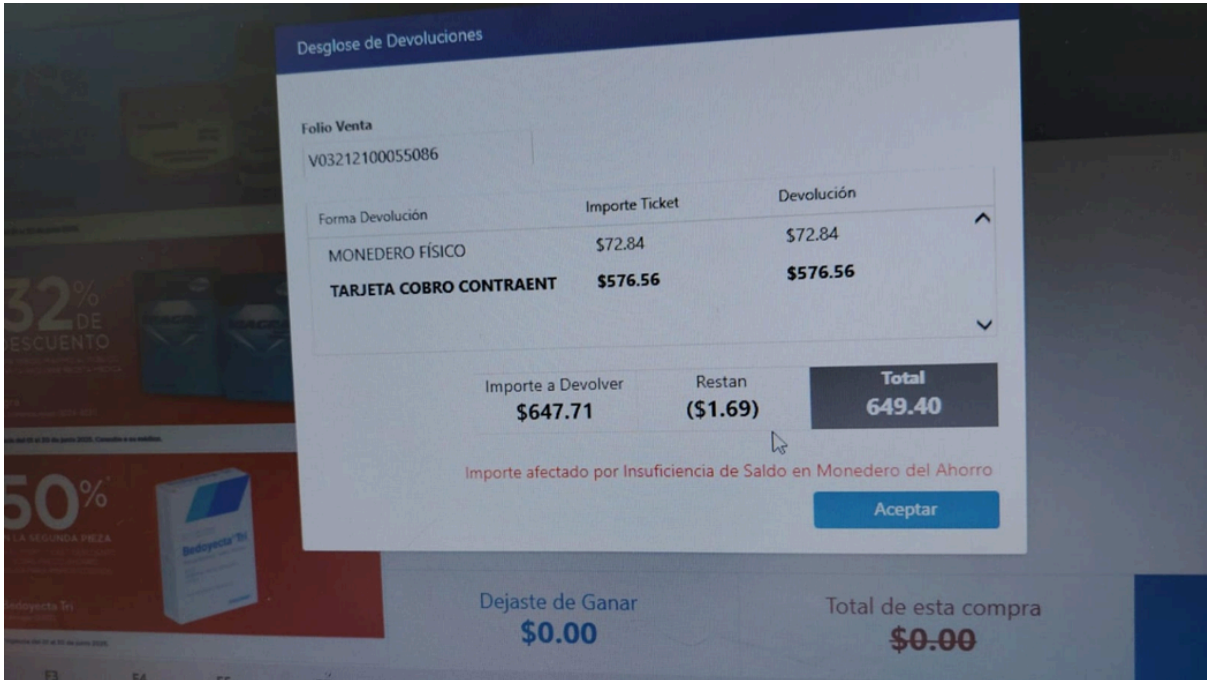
Desglose de Devoluciones

Folio Venta
V03212100055086

| Forma Devolución | Importe Ticket | Devolución |
|---|---|---|
| MONEDERO FÍSICO | \$72.84 | \$72.84 |
| TARJETA COBRO CONTRAENT | \$576.56 | \$576.56 |

Importe a Devolver
\$647.71

Restan
(\$1.69)

Total
649.40

Importe afectado por Insuficiencia de Saldo en Monedero del Ahorro

Aceptar

32% DE DESCUENTO

50% EN LA SEGUNDA PIEZA

Bedoyecta Tri

Dejaste de Ganar
\$0.00

Total de esta compra
\$0.00